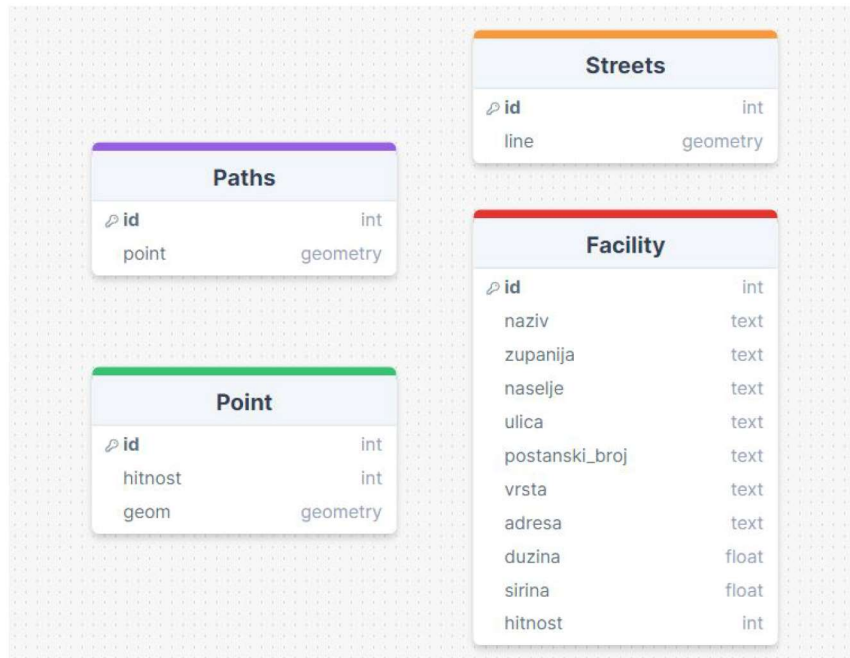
Streets

| | |
|---|---|
| id | int |
| line | geometry |

Paths

| | |
|---|---|
| id | int |
| point | geometry |

Facility

| | |
|---|---|
| id | int |
| naziv | text |
| zupanija | text |
| naselje | text |
| ulica | text |
| postanski_broj | text |
| vrsta | text |
| adresa | text |
| duzina | float |
| sirina | float |
| hitnost | int |

Point

| | |
|---|---|
| id | int |
| hitnost | int |
| geom | geometry |